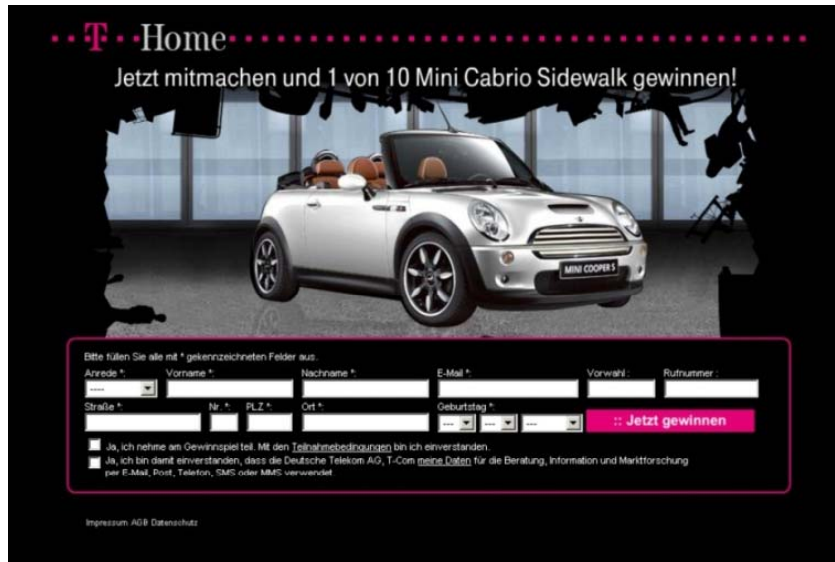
T Home

Jetzt mitmachen und 1 von 10 Mini Cabrio Sidewalk gewinnen!

MINI COOPER S

Bitte füllen Sie alle mit * gekennzeichneten Felder aus.

Anrede *: Vorname *: Nachname *: E-Mail *: Vorwahl : Rufnummer :

-----

Straße *: Nr. *: PLZ *: Ort *: Geburtstag *:

--- --- ---

:: Jetzt gewinnen

Ja, ich nehme am Gewinnspiel teil. Mit den Teilnahmebedingungen bin ich einverstanden.

Ja, ich bin damit einverstanden, dass die Deutsche Telekom AG, T-Com meine Daten für die Beratung, Information und Marktforschung per E-Mail, Post, Telefon, SMS oder MMS verwendet.

Impressum AGB Datenschutz